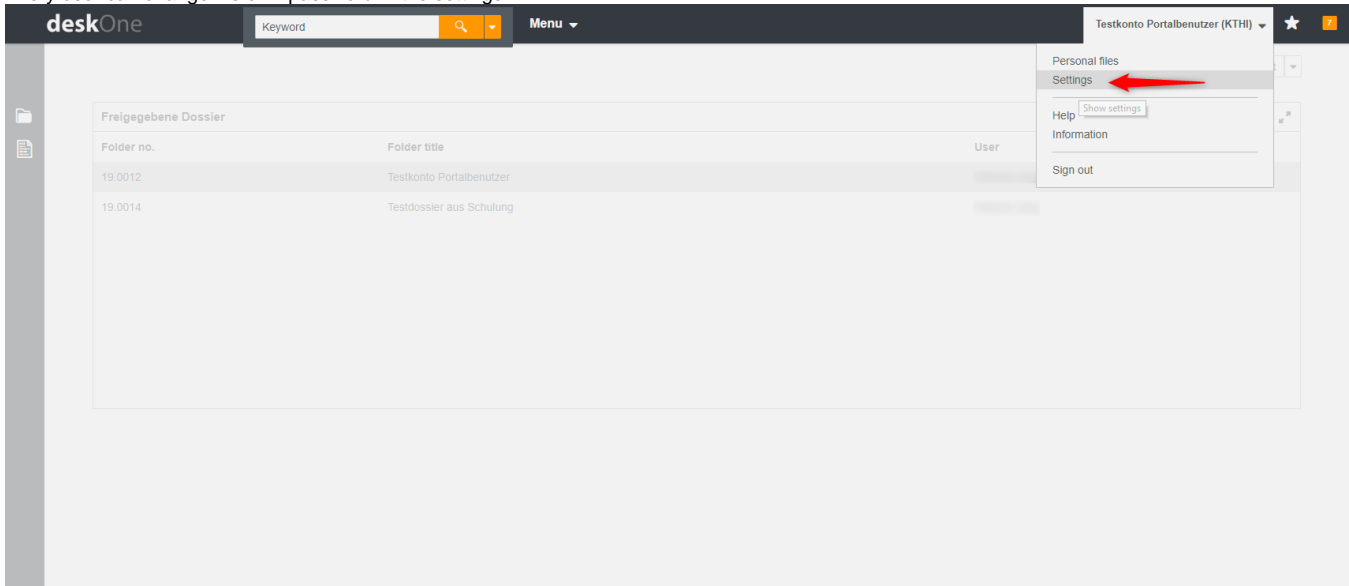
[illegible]

deskOne

Keyword

Menu

Testkonto Portalbenutzer (KTHI)

7

Personal files
Settings
Help
Show settings
Information
Sign out

Freigegebene Dossier

| Folder no. | Folder title | User |
|---|---|---|
| 19.0012 | Testkonto Portalbenutzer | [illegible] |
| 19.0014 | Testdossier aus Schulung | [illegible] |